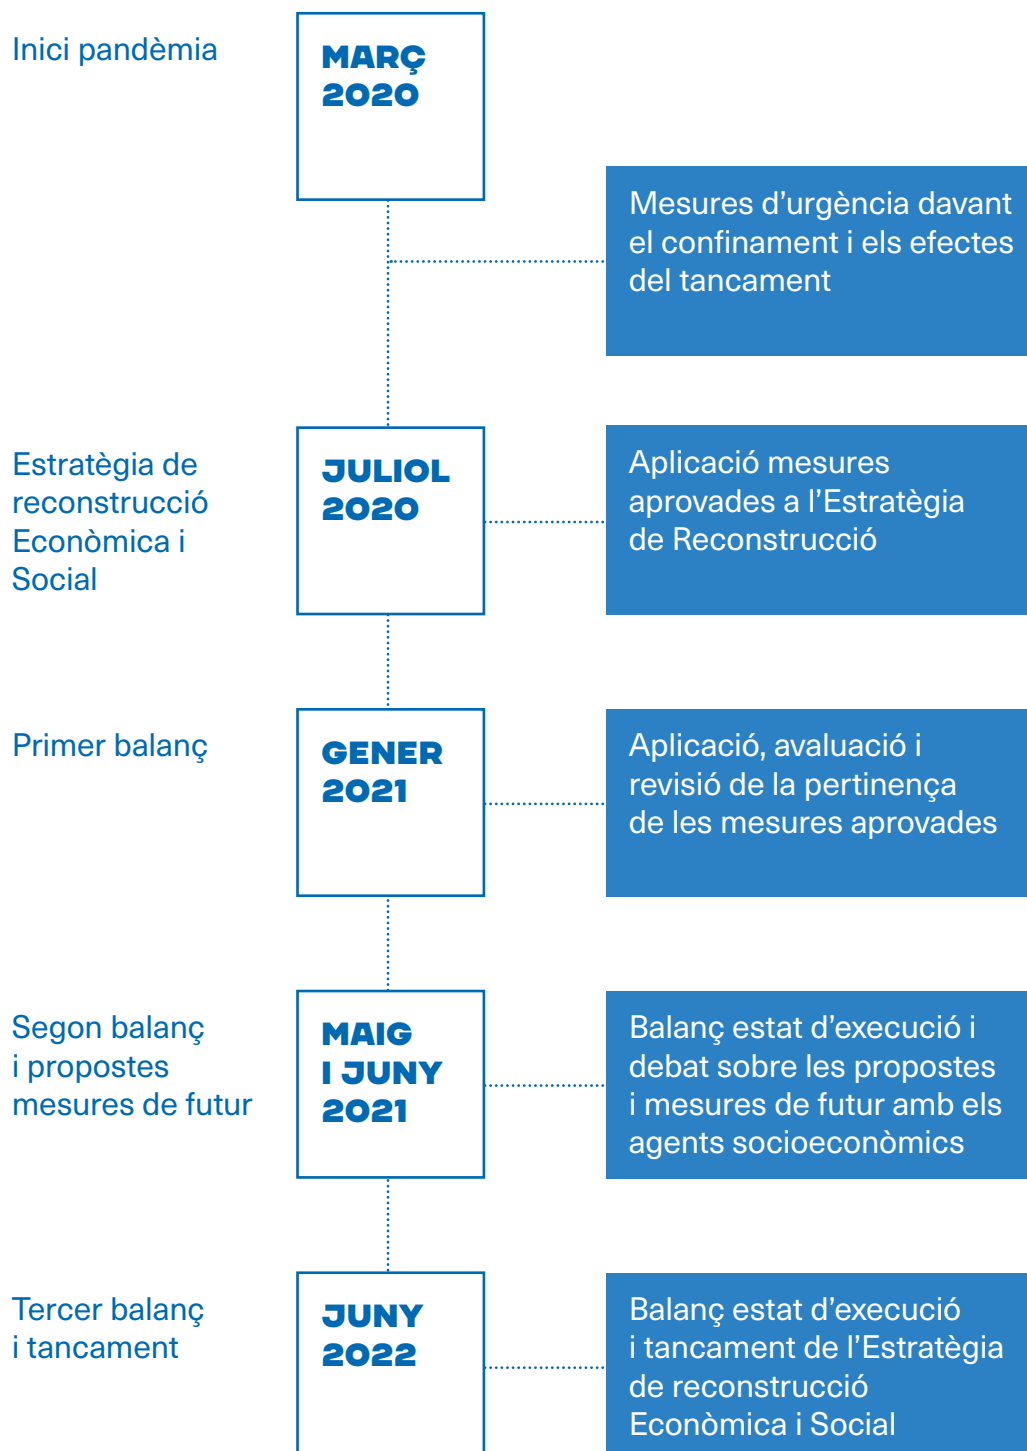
Inici pandèmia

MARÇ
2020

Mesures d'urgència davant el confinament i els efectes del tancament

Estratègia de reconstrucció Econòmica i Social

JULIOL
2020

Aplicació mesures aprovades a l'Estratègia de Reconstrucció

Primer balanç

GENER
2021

Aplicació, avaluació i revisió de la pertinença de les mesures aprovades

Segon balanç i propostes mesures de futur

MAIG
I JUNY
2021

Balanç estat d'execució i debat sobre les propostes i mesures de futur amb els agents socioeconòmics

Tercer balanç i tancament

JUNY
2022

Balanç estat d'execució i tancament de l'Estratègia de reconstrucció Econòmica i Social